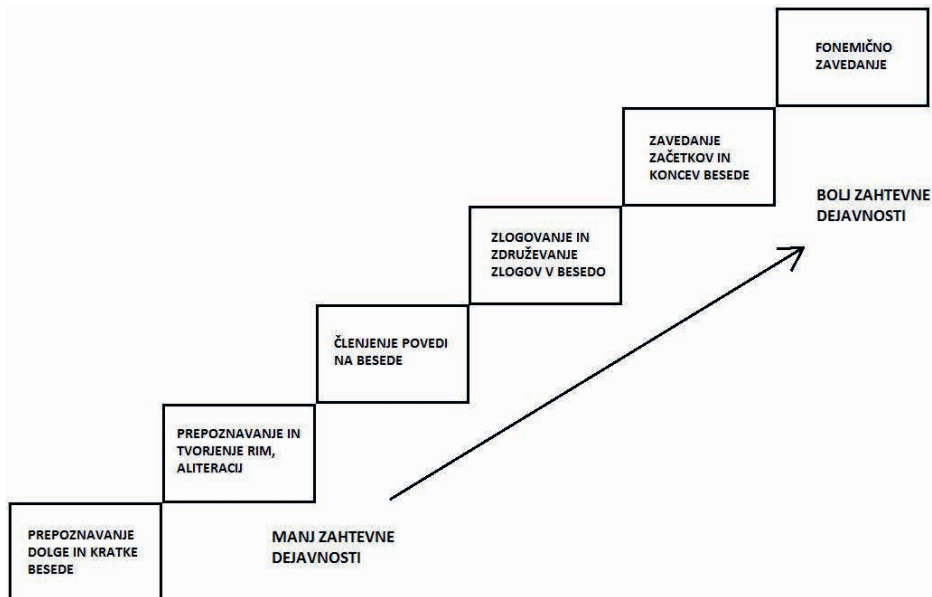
FONEMIČNO ZAVEDANJE

ZAVEDANJE ZAČETKOV IN KONCEV BESEDE

BOLJ ZAHTEVNE DEJAVNOSTI

ZLOGOVANJE IN ZDRUŽEVANJE ZLOGOV V BESEDO

ČLENJENJE POVEDI NA BESEDE

PREPOZNAVANJE IN TVORJENJE RIM, ALITERACIJ

PREPOZNAVANJE DOLGE IN KRATKE BESEDE

MANJ ZAHTEVNE DEJAVNOSTI